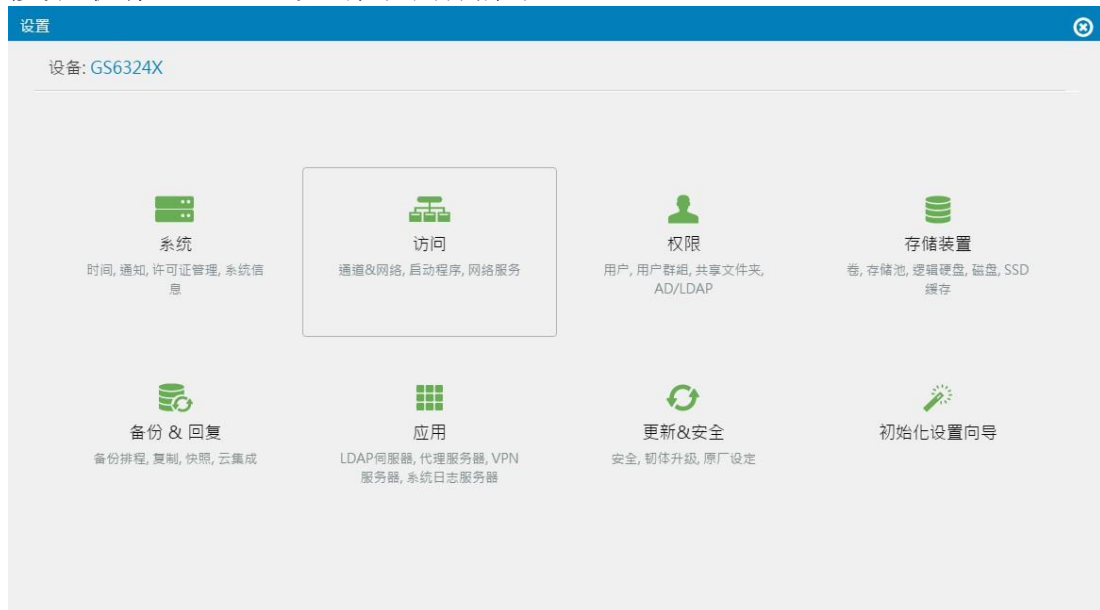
设置

设备: GS6324X

系统
时间, 通知, 许可证管理, 系统信息

访问
通道&网络, 启动程序, 网络服务

权限
用户, 用户群組, 共享文件夹, AD/LDAP

存储装置
卷, 存储池, 逻辑硬盘, 磁盘, SSD缓存

备份 & 回复
备份排程, 复制, 快照, 云集成

应用
LDAP伺服器, 代理服务器, VPN服务器, 系统日志服务器

更新&安全
安全, 韧体升级, 原厂设定

初始化设置向导